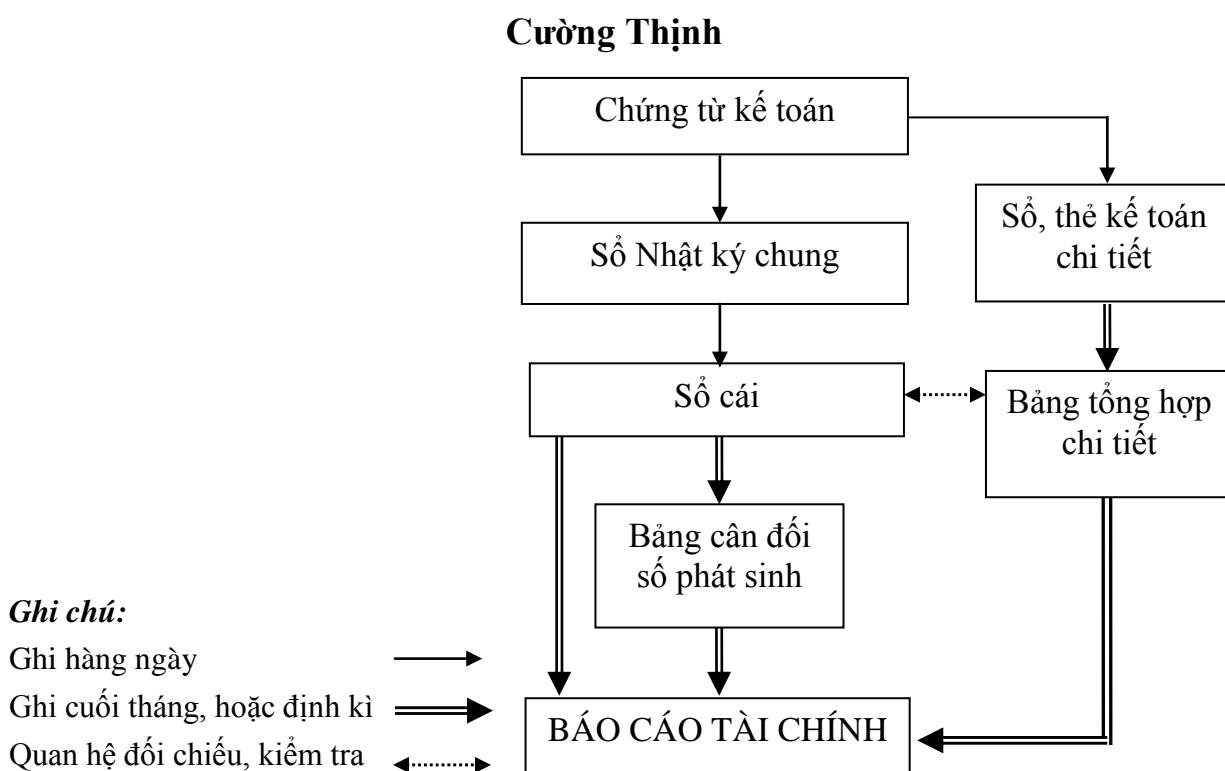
Cường Thịnh

Chứng từ kế toán

Sổ Nhật ký chung

Sổ, thẻ kế toán chi tiết

Sổ cái

Bảng tổng hợp chi tiết

Bảng cân đối số phát sinh

Ghi chú:

Ghi hàng ngày

Ghi cuối tháng, hoặc định kì

Quan hệ đối chiếu, kiểm tra

BÁO CÁO TÀI CHÍNH